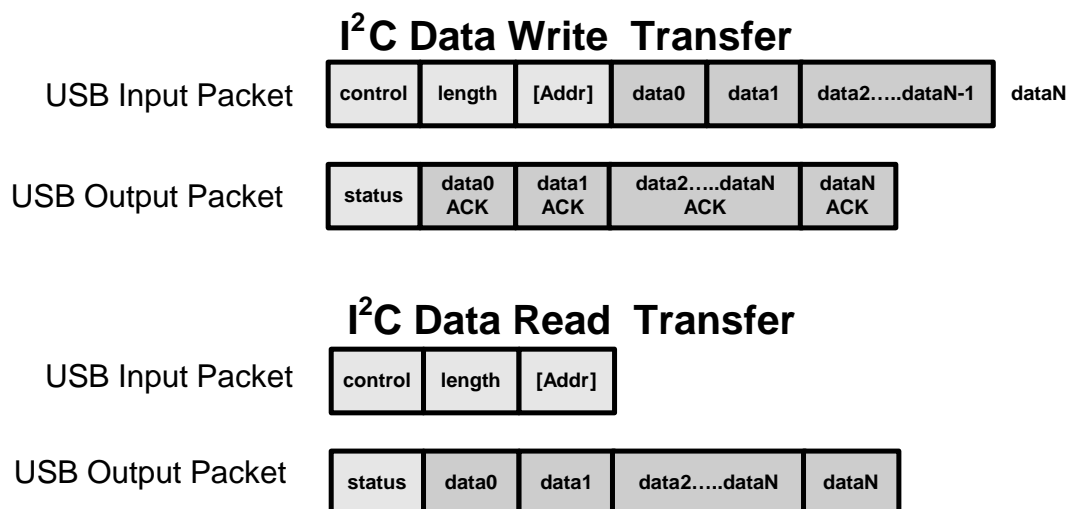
$I^2C$ Data Write Transfer

USB Input Packet

| control | length | [Addr] | data0 | data1 | data2…..dataN-1 |
|---|---|---|---|---|---|

dataN

USB Output Packet

| status | data0 ACK | data1 ACK | data2…..dataN ACK | dataN ACK |
|---|---|---|---|---|

$I^2C$ Data Read Transfer

USB Input Packet

| control | length | [Addr] |
|---|---|---|

USB Output Packet

| status | data0 | data1 | data2…..dataN | dataN |
|---|---|---|---|---|